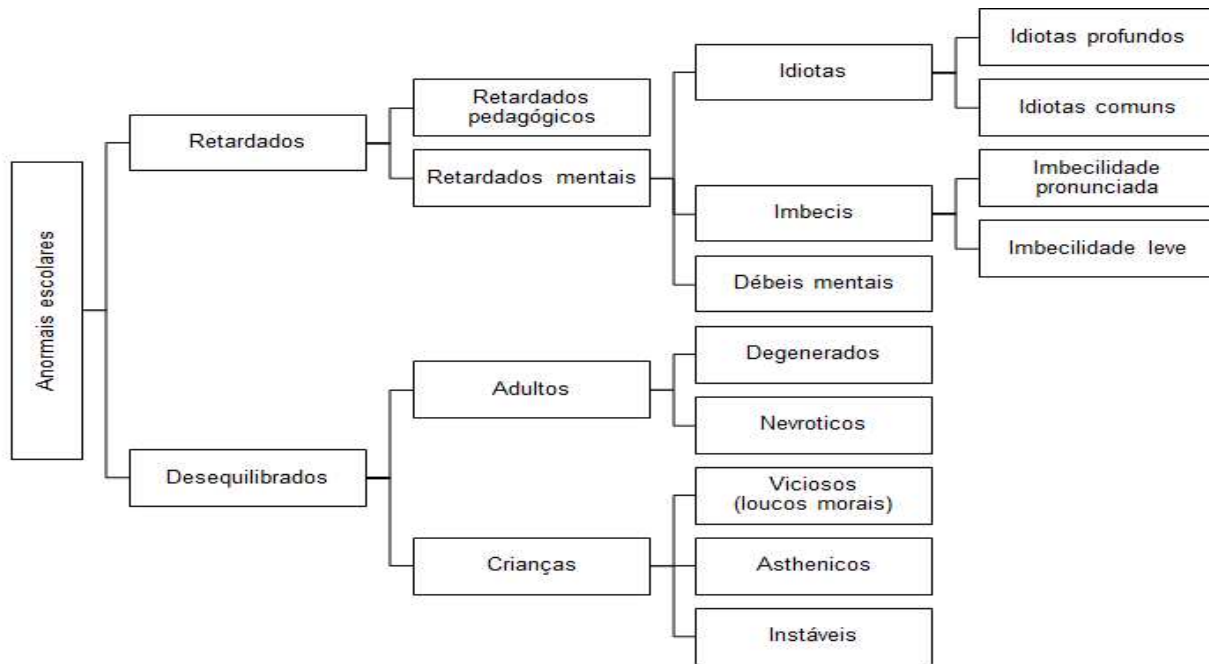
Anormais escolares

Retardados

Retardados pedagógicos

Retardados mentais

Idiotas

Idiotas profundos

Idiotas comuns

Imbecis

Imbecilidade pronunciada

Imbecilidade leve

Débeis mentais

Desequilibrados

Adultos

Degenerados

Nevroticos

Crianças

Viciosos (loucos morais)

Asthenicos

Instáveis